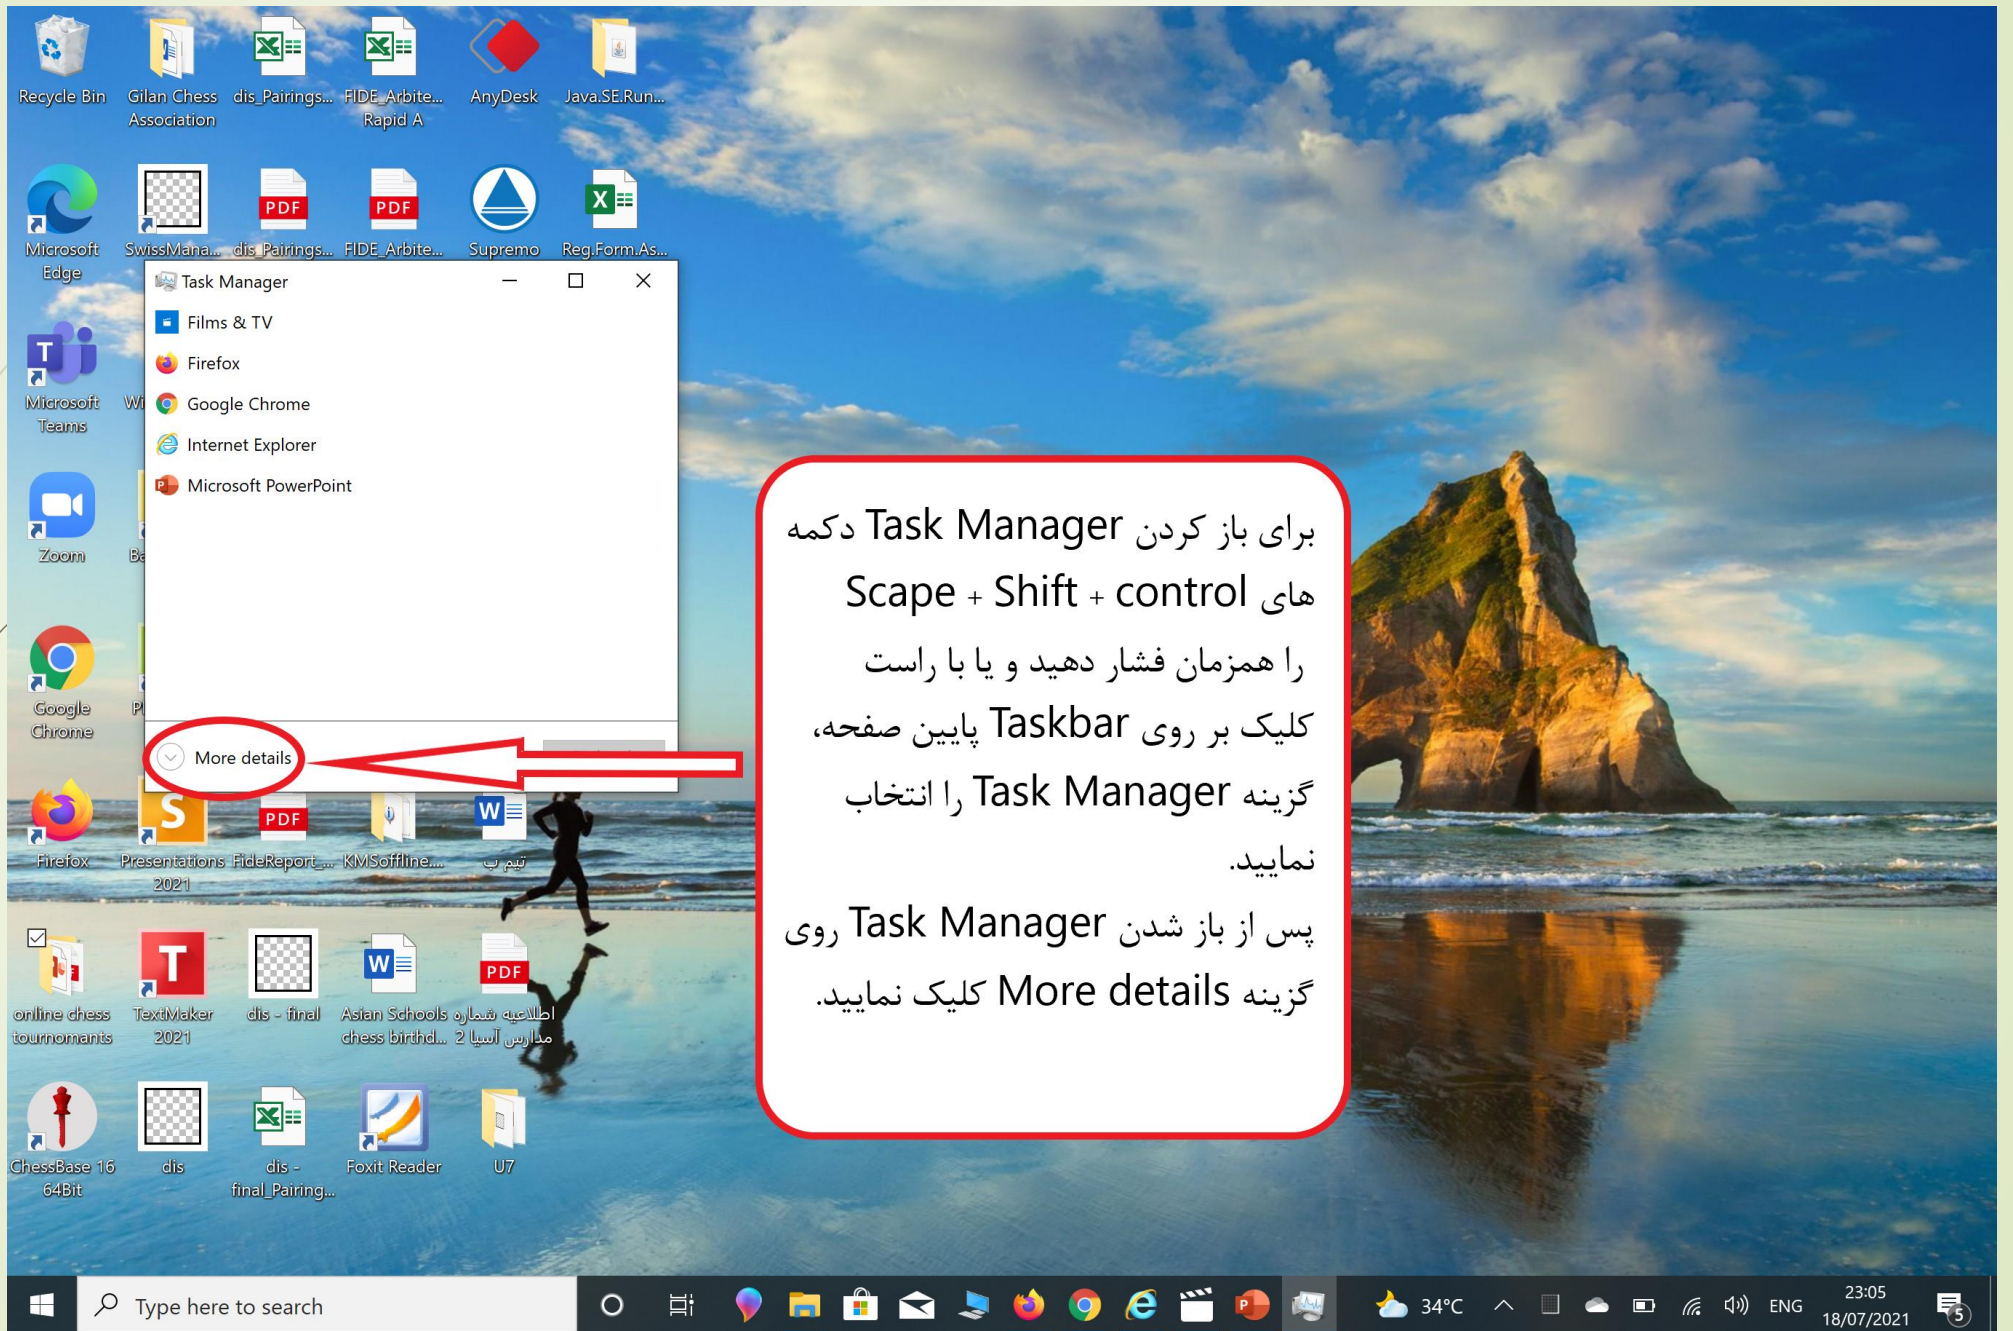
Recycle Bin
Gilan Chess Association
dis_Pairings...
FIDE_Arbite... Rapid A
AnyDesk
Java.SE.Run...
Microsoft Edge
SwissMana...
dis_Pairings...
FIDE_Arbite...
Supremo
Reg.Form.As...
Microsoft Teams
Wi
Zoom
Ba
Google Chrome
Pl
Firefox
Presentations 2021
FideReport_...
KMSoffline...
تیم پ
online chess tournomants
TextMaker 2021
dis - final
Asian Schools chess birthd...
اطلاعیه شماره 2 آسیا مدارس
ChessBase 16 64Bit
dis
dis - final_Pairing...
Foxit Reader
U7

Task Manager
Films & TV
Firefox
Google Chrome
Internet Explorer
Microsoft PowerPoint
More details

برای باز کردن Task Manager دکمه های control + Shift + Scape را همزمان فشار دهید و یا با راست کلیک بر روی Taskbar پایین صفحه، گزینه Task Manager را انتخاب نمایید.
پس از باز شدن Task Manager روی گزینه More details کلیک نمایید.

Type here to search
34°C
ENG
23:05
18/07/2021
5